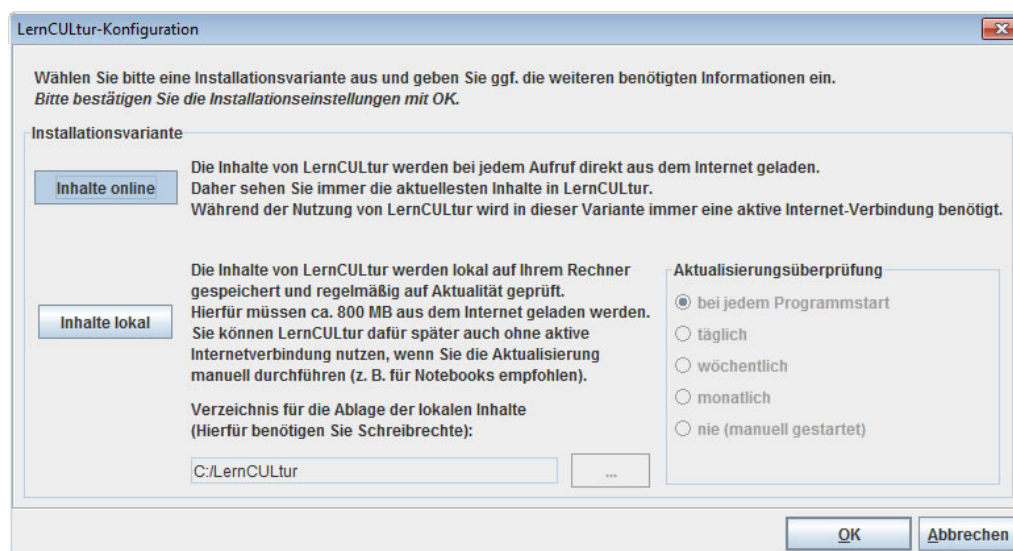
LernCULtur-Konfiguration

Wählen Sie bitte eine Installationsvariante aus und geben Sie ggf. die weiteren benötigten Informationen ein.
*Bitte bestätigen Sie die Installationseinstellungen mit OK.*

Installationsvariante

Inhalte online

Die Inhalte von LernCULtur werden bei jedem Aufruf direkt aus dem Internet geladen. Daher sehen Sie immer die aktuellesten Inhalte in LernCULtur. Während der Nutzung von LernCULtur wird in dieser Variante immer eine aktive Internet-Verbindung benötigt.

Inhalte lokal

Die Inhalte von LernCULtur werden lokal auf Ihrem Rechner gespeichert und regelmäßig auf Aktualität geprüft. Hierfür müssen ca. 800 MB aus dem Internet geladen werden. Sie können LernCULtur dafür später auch ohne aktive Internetverbindung nutzen, wenn Sie die Aktualisierung manuell durchführen (z. B. für Notebooks empfohlen).

Verzeichnis für die Ablage der lokalen Inhalte (Hierfür benötigen Sie Schreibrechte):

C:/LernCULtur

...

Aktualisierungsüberprüfung

bei jedem Programmstart
täglich
wöchentlich
monatlich
nie (manuell gestartet)

OK
Abbrechen